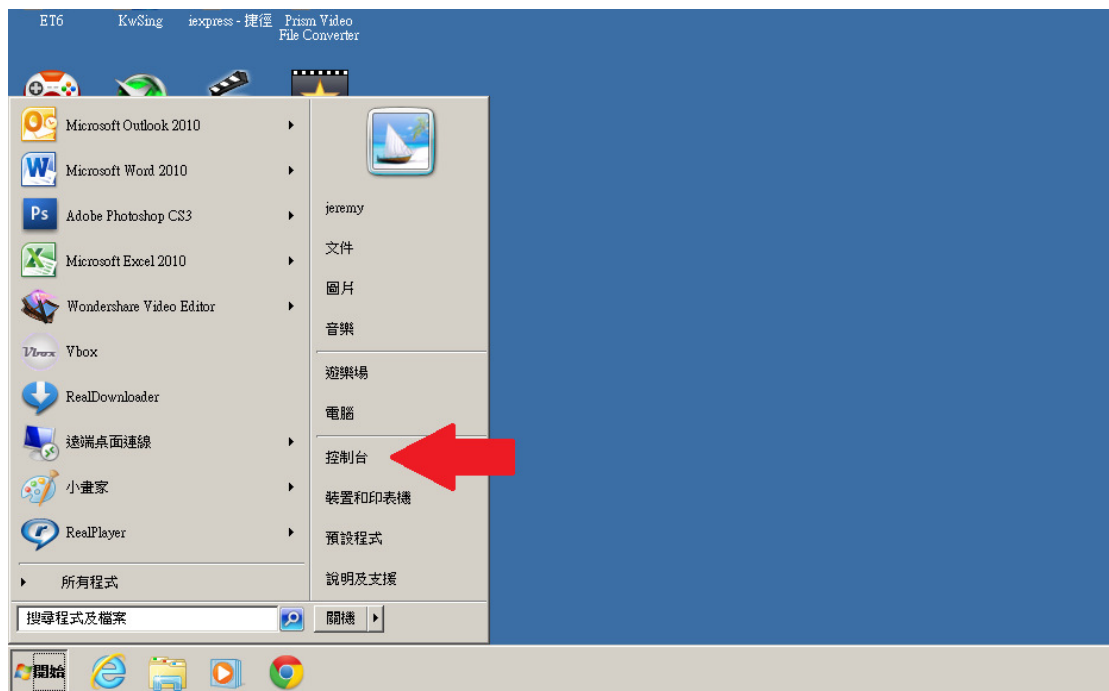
ET6
KwSing
iexpress - 捷徑
Prism Video File Converter

Microsoft Outlook 2010
Microsoft Word 2010
Adobe Photoshop CS3
Microsoft Excel 2010
Wondershare Video Editor
Vbox
RealDownloader
遠端桌面連線
小畫家
RealPlayer
所有程式
搜尋程式及檔案

jeremy
文件
圖片
音樂
遊樂場
電腦
控制台
裝置和印表機
預設程式
說明及支援
關機

開始